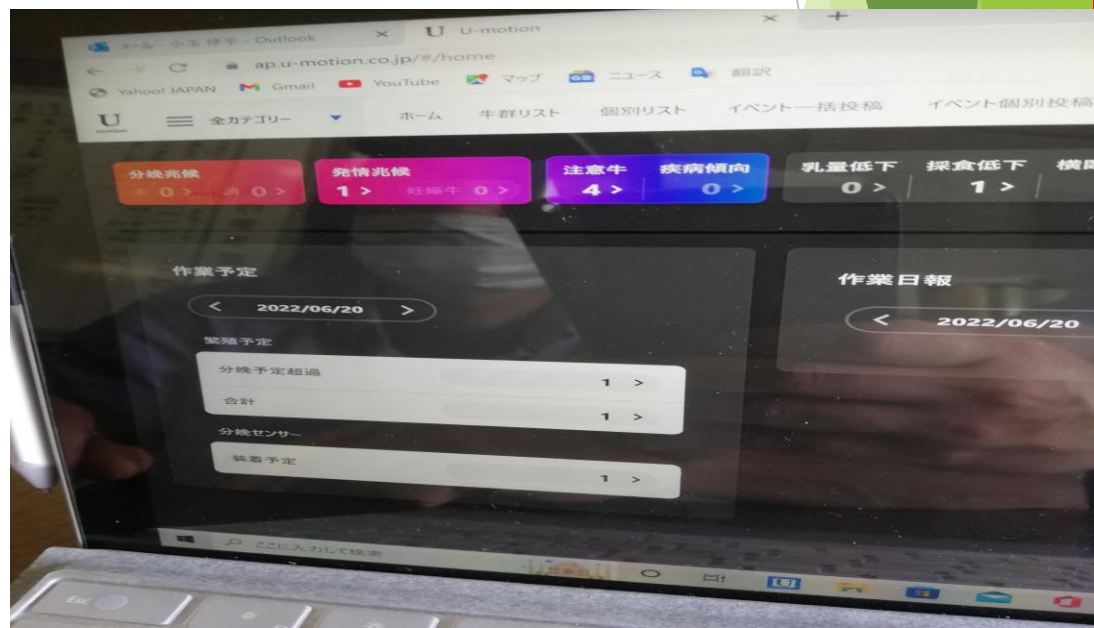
メール - 小玉 修平 - Outlook × U U-motion × +

ap.u-motion.co.jp/#/home

Yahoo! JAPAN Gmail YouTube マップ ニュース 翻訳

U 全カテゴリー ホーム 牛群リスト 個別リスト イベント一括投稿 イベント個別投稿

分娩兆候 0 > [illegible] 0 >
発情兆候 1 > 妊娠牛 0 >
注意牛 4 >
疾病傾向 0 >
乳量低下 0 >
採食低下 1 >
横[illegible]

作業予定

< 2022/06/20 >

繁殖予定

分娩予定超過 1 >
合計 1 >

分娩センサー

装着予定 1 >

作業日報

< 2022/06/20

Esc

ここに入力して検索